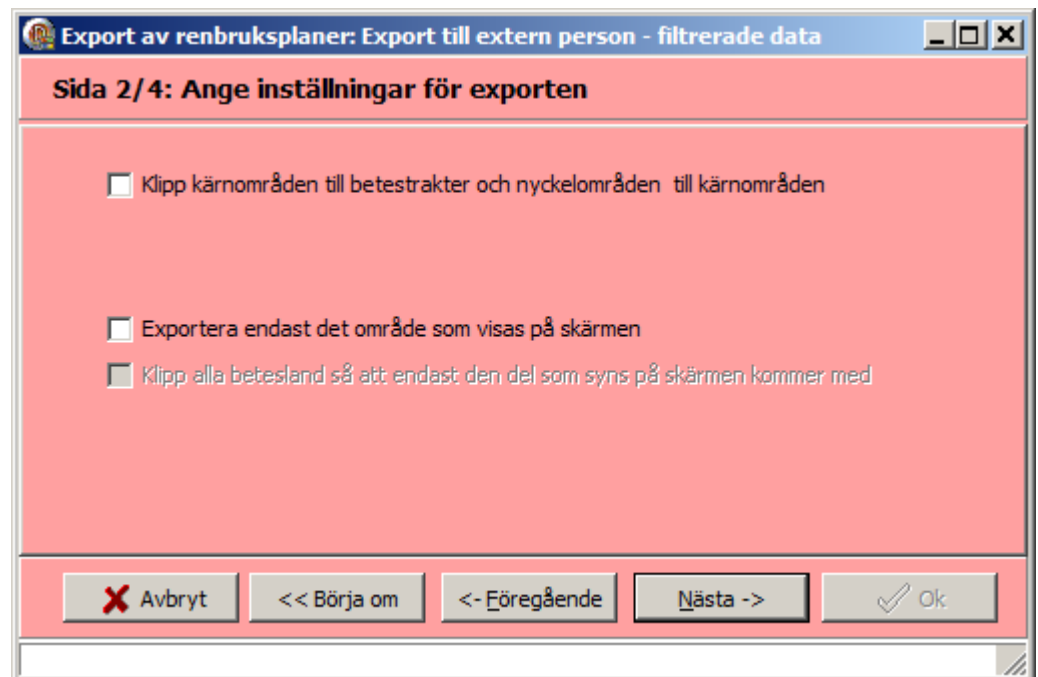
Export av renbruksplaner: Export till extern person - filtrerade data

Sida 2/4: Ange inställningar för exporten

Klipp kärnområden till betestrakter och nyckelområden till kärnområden

Exportera endast det område som visas på skärmen

Klipp alla betesland så att endast den del som syns på skärmen kommer med

Avbryt

<< Börja om

<- Föregående

Nästa ->

Ok